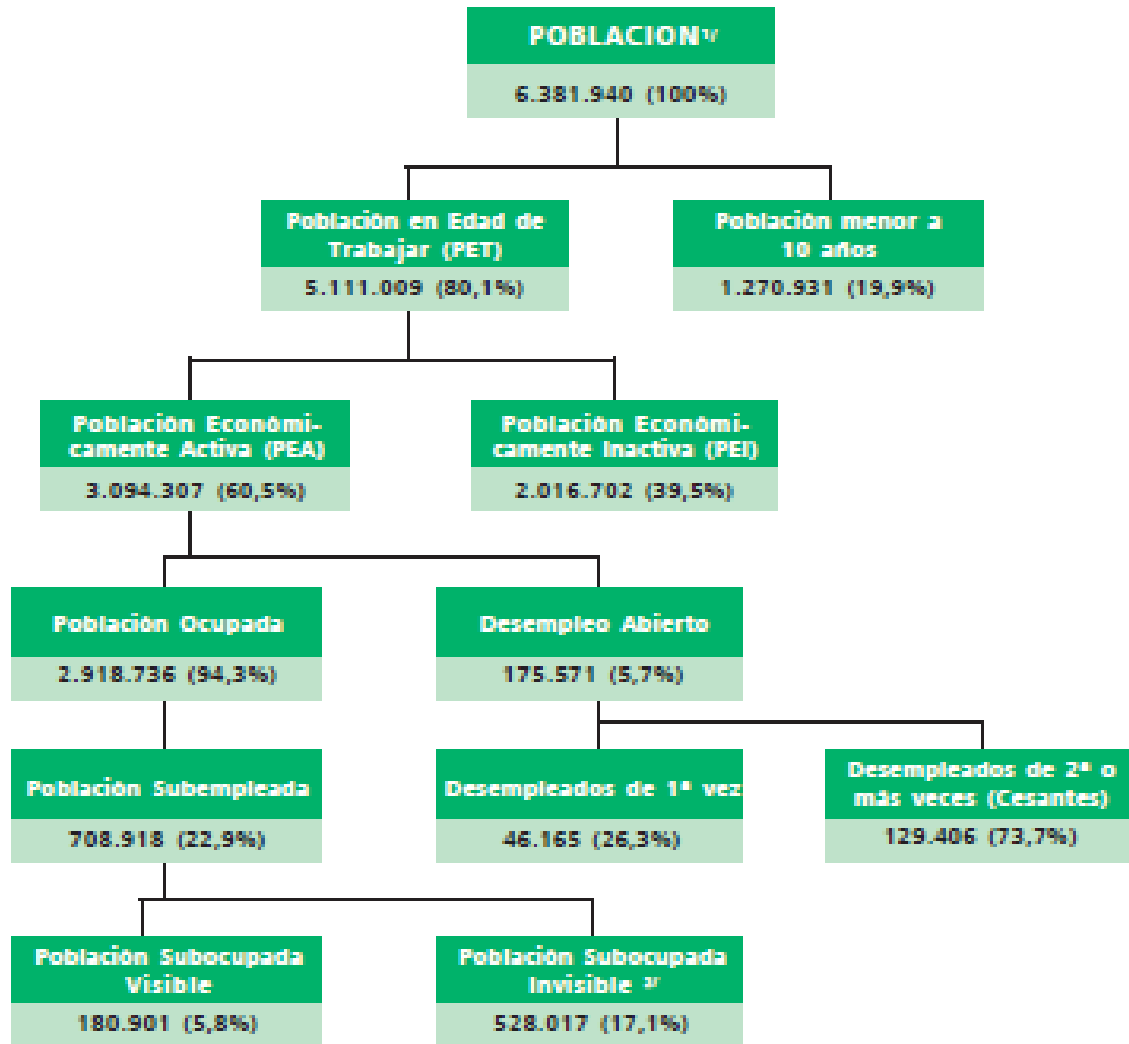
POBLACION$^{1/}$

6.381.940 (100%)

Población en Edad de Trabajar (PET)

5.111.009 (80,1%)

Población menor a 10 años

1.270.931 (19,9%)

Población Económicamente Activa (PEA)

3.094.307 (60,5%)

Población Económicamente Inactiva (PEI)

2.016.702 (39,5%)

Población Ocupada

2.918.736 (94,3%)

Desempleo Abierto

175.571 (5,7%)

Población Subempleada

708.918 (22,9%)

Desempleados de 1ª vez

46.165 (26,3%)

Desempleados de 2ª o más veces (Cesantes)

129.406 (73,7%)

Población Subocupada Visible

180.901 (5,8%)

Población Subocupada Invisible $^{2/}$

528.017 (17,1%)